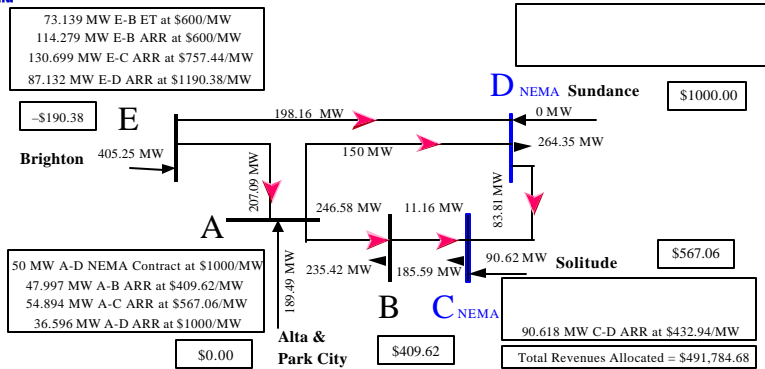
73.139 MW E-B ET at \$600/MW
114.279 MW E-B ARR at \$600/MW
130.699 MW E-C ARR at \$757.44/MW
87.132 MW E-D ARR at \$1190.38/MW

D NEMA Sundance

\$1000.00

–\$190.38

E

198.16 MW

0 MW

Brighton

405.25 MW

150 MW

264.35 MW

207.09 MW

83.81 MW

246.58 MW

11.16 MW

A

235.42 MW

185.59 MW

90.62 MW

Solitude

\$567.06

189.49 MW

50 MW A-D NEMA Contract at \$1000/MW
47.997 MW A-B ARR at \$409.62/MW
54.894 MW A-C ARR at \$567.06/MW
36.596 MW A-D ARR at \$1000/MW

B

C NEMA

90.618 MW C-D ARR at \$432.94/MW

Alta & Park City

\$0.00

\$409.62

Total Revenues Allocated = \$491,784.68